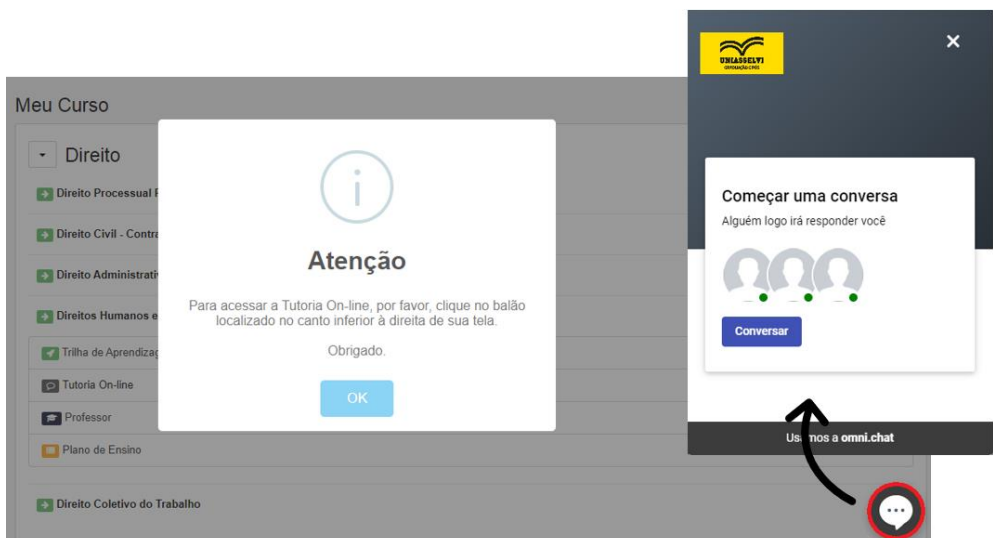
Meu Curso

Direito

Direito Processual P

Direito Civil - Contra

Direito Administrativ

Direitos Humanos e

Trilha de Aprendiza

Tutoria On-line

Professor

Plano de Ensino

Direito Coletivo do Trabalho

Atenção

Para acessar a Tutoria On-line, por favor, clique no balão localizado no canto inferior à direita de sua tela.

Obrigado.

OK

UNIASSELVI

Começar uma conversa

Alguém logo irá responder você

Conversar

Us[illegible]nos a omni.chat